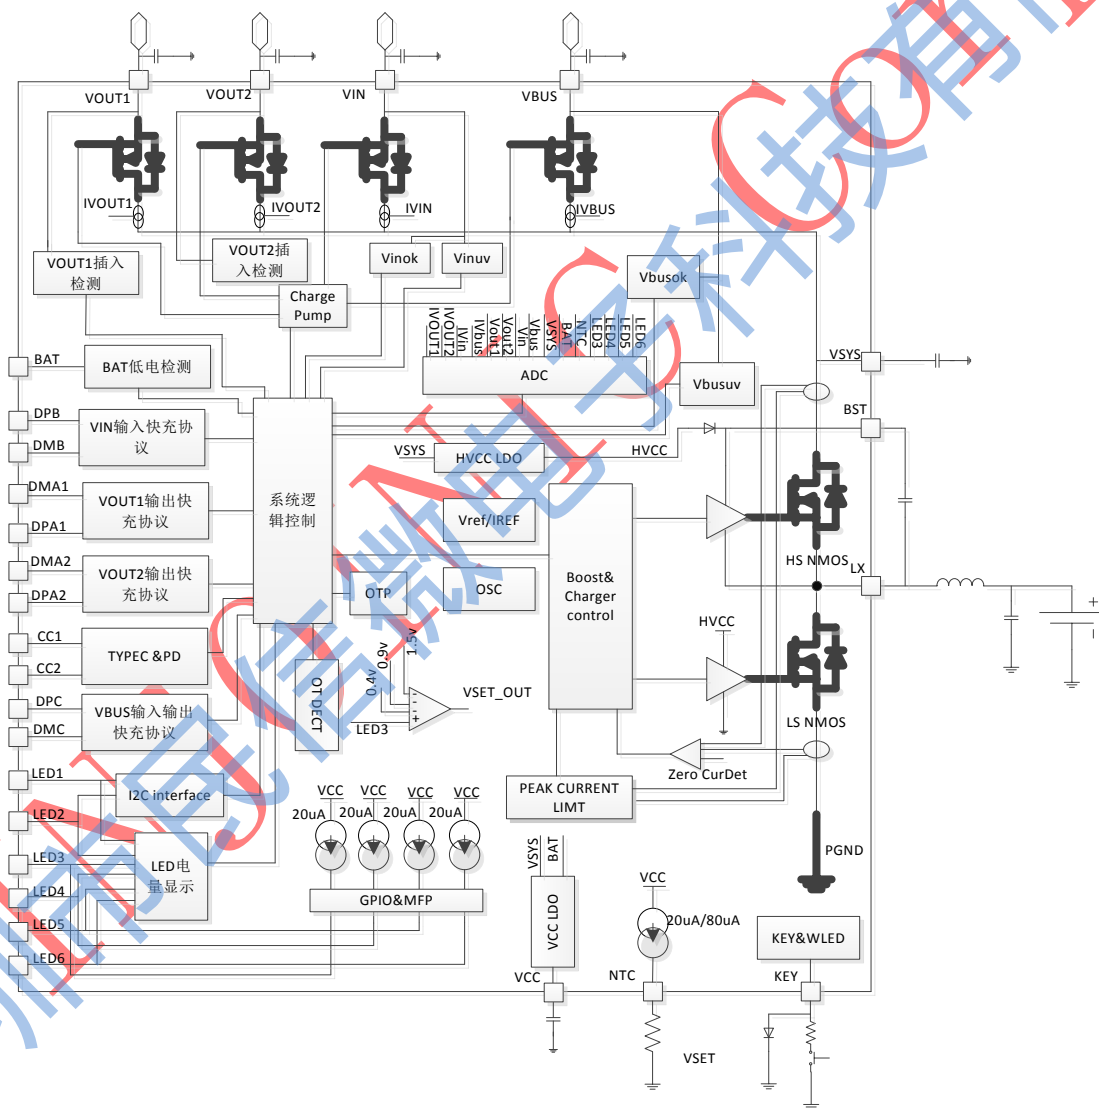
VOUT1
VOUT2
VIN
VBUS
IVOUT1
IVOUT2
IVIN
IVBUS
VOUT1插入检测
VOUT2插入检测
Vinok
Vinuv
Charge Pump
Vbusok
IVOUT1
IVOUT2
IVin
IVbus
Vout2
Vout1
Vin
Vbus
VSYS
BAT
NTC
LED3
LED4
LED5
LED6
ADC
Vbusuv
VSYS
BST
BAT
BAT低电检测
DPB
DMB
VIN输入快充协议
VSYS
HVCC LDO
HVCC
DMA1
DPA1
VOUT1输出快充协议
系统逻辑控制
Vref/IREF
Boost& Charger control
HS NMOS
LX
DMA2
DPA2
VOUT2输出快充协议
OTP
OSC
CC1
CC2
TYPEC &PD
0.9v
1.5V
0.4v
OT DECT
HVCC
VSET_OUT
DPC
DMC
VBUS输入输出快充协议
LED3
LS NMOS
Zero CurDet
LED1
I2C interface
PEAK CURRENT LIMT
LED2
VCC
VCC
VCC
VCC
20uA
20uA
20uA
20uA
PGND
LED3
LED电量显示
LED4
VSYS
BAT
VCC
LED5
GPIO&MFP
VCC LDO
20uA/80uA
KEY&WLED
LED6
VCC
NTC
KEY
VSET